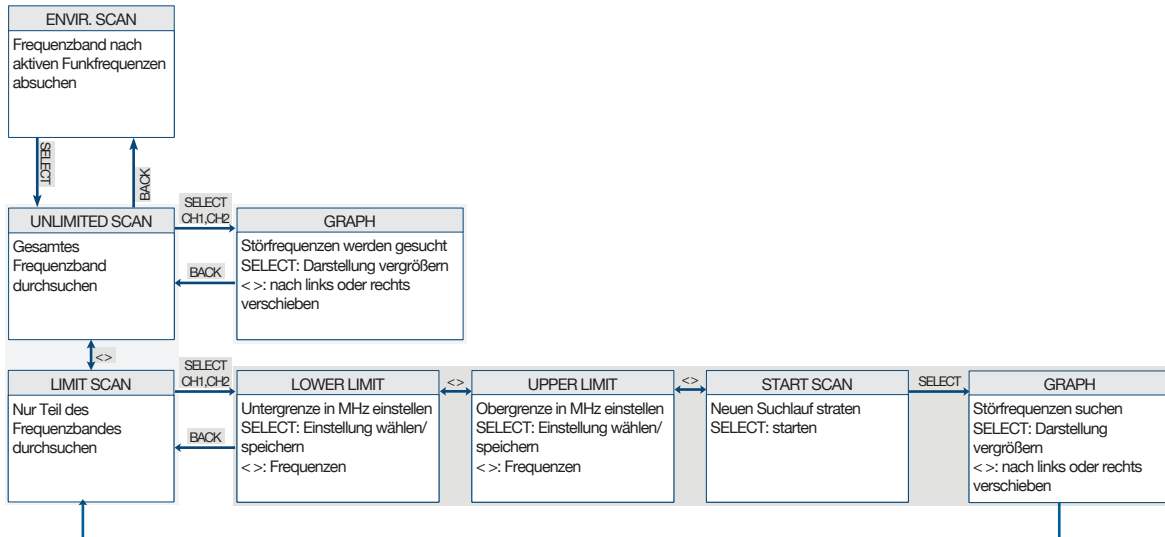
ENVIR. SCAN

Frequenzband nach aktiven Funkfrequenzen absuchen

SELECT

BACK

UNLIMITED SCAN

Gesamtes Frequenzband durchsuchen

SELECT CH1,CH2

BACK

GRAPH

Störfrequenzen werden gesucht
SELECT: Darstellung vergrößern
< >: nach links oder rechts verschieben

<>

LIMIT SCAN

Nur Teil des Frequenzbandes durchsuchen

SELECT CH1,CH2

BACK

LOWER LIMIT

Untergrenze in MHz einstellen
SELECT: Einstellung wählen/ speichern
< >: Frequenzen

<>

UPPER LIMIT

Obergrenze in MHz einstellen
SELECT: Einstellung wählen/ speichern
< >: Frequenzen

<>

START SCAN

Neuen Suchlauf straten
SELECT: starten

SELECT

GRAPH

Störfrequenzen suchen
SELECT: Darstellung vergrößern
< >: nach links oder rechts verschieben